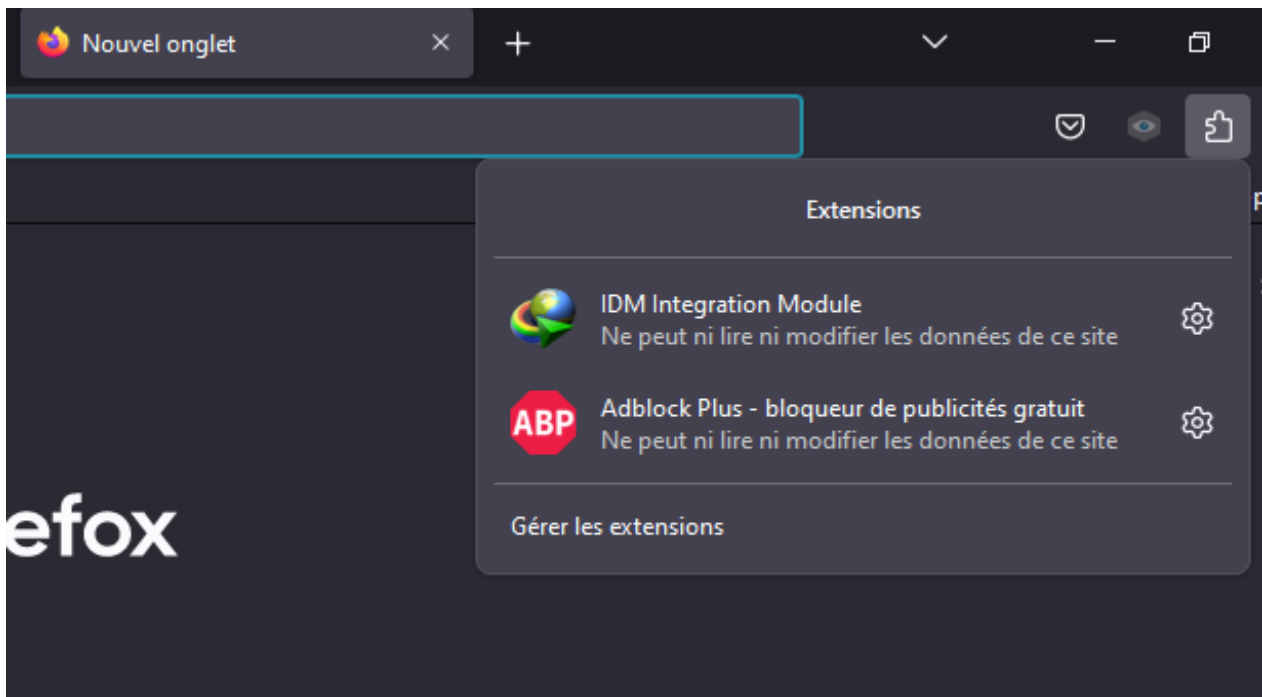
Nouvel onglet

Extensions

IDM Integration Module
Ne peut ni lire ni modifier les données de ce site

ABP
Adblock Plus - bloqueur de publicités gratuit
Ne peut ni lire ni modifier les données de ce site

Gérer les extensions

efox